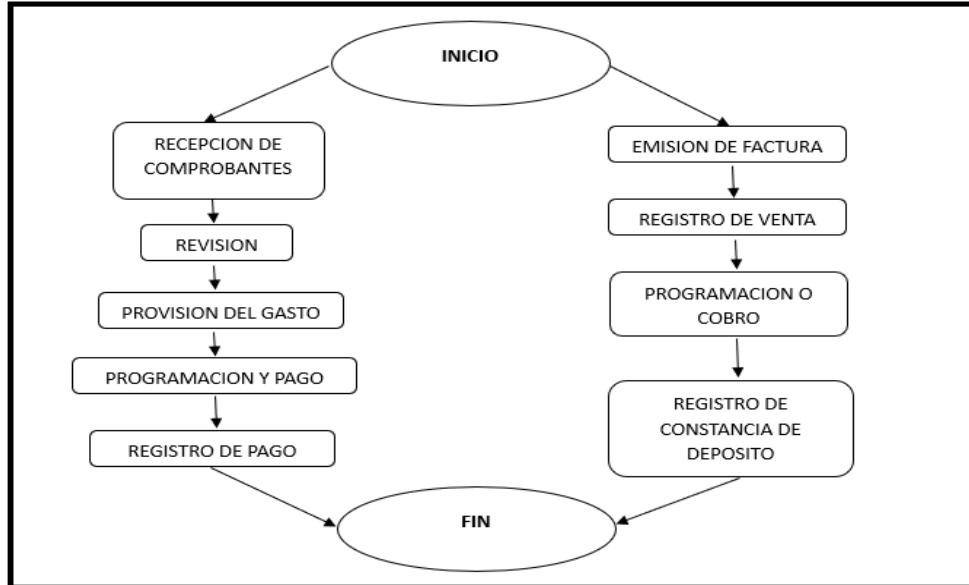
INICIO

RECEPCION DE COMPROBANTES

REVISION

PROVISION DEL GASTO

PROGRAMACION Y PAGO

REGISTRO DE PAGO

EMISION DE FACTURA

REGISTRO DE VENTA

PROGRAMACION O COBRO

REGISTRO DE CONSTANCIA DE DEPOSITO

FIN